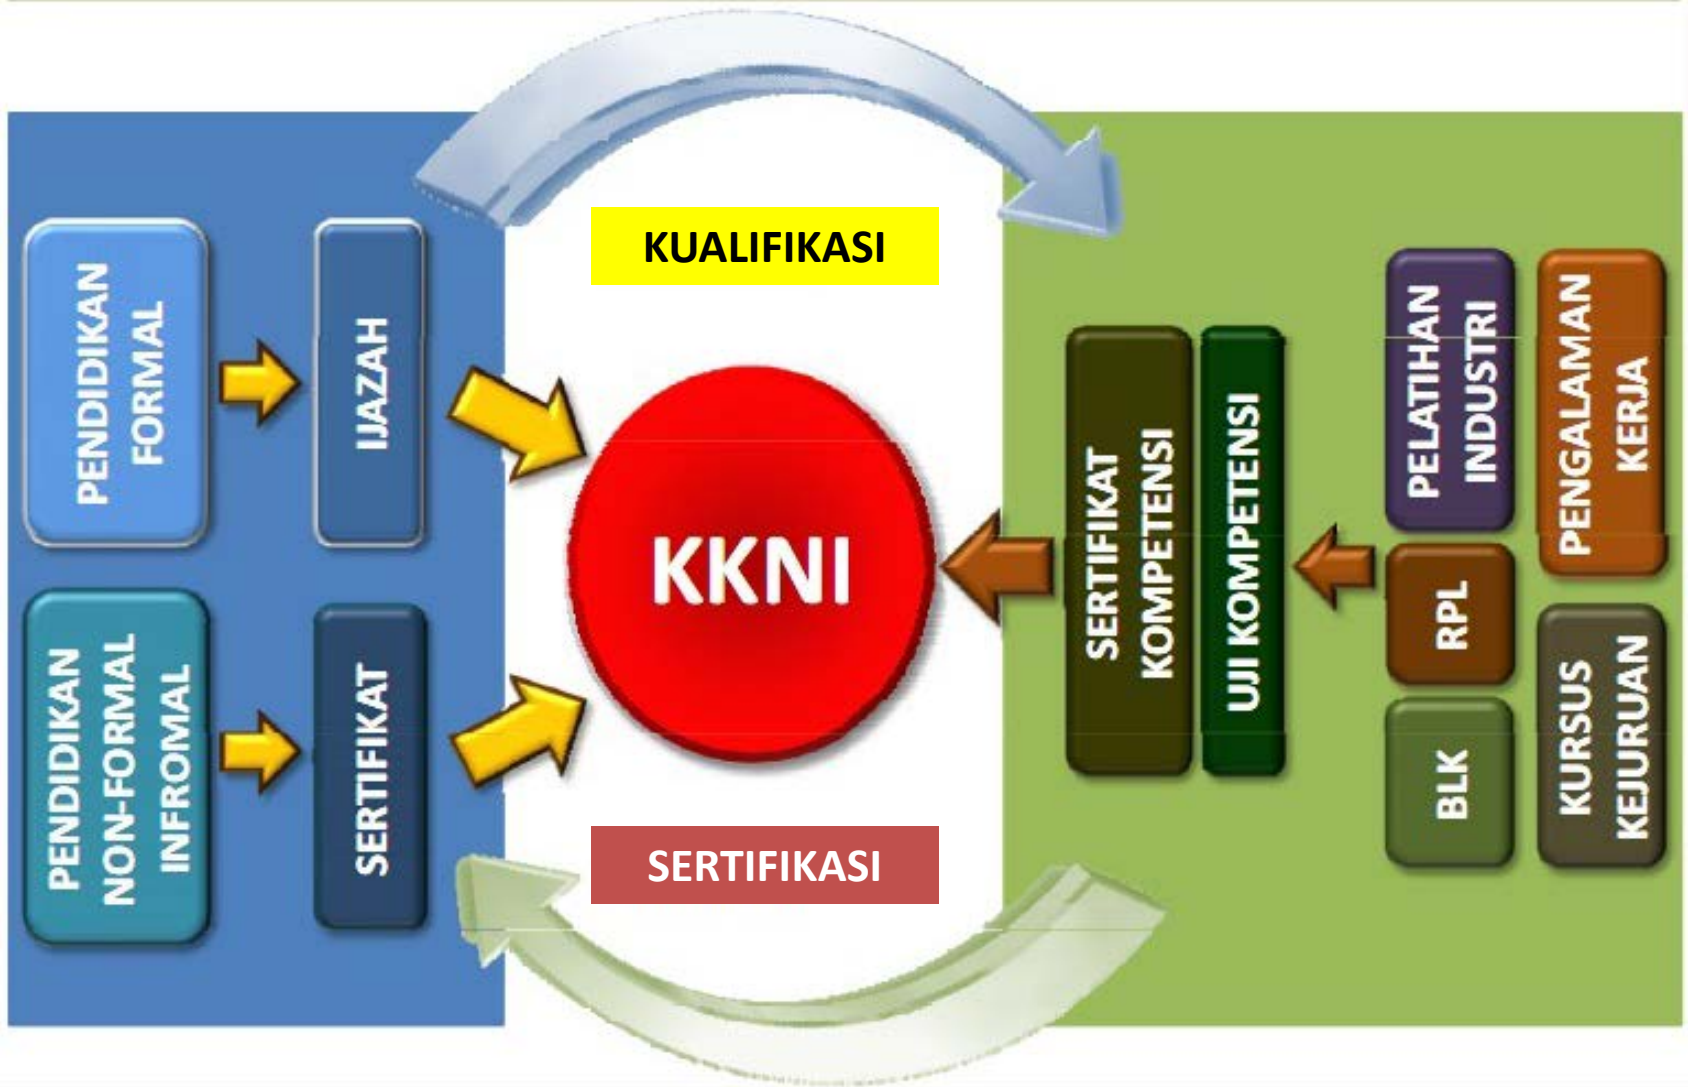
KUALIFIKASI

PENDIDIKAN FORMAL

IJAZAH

PENDIDIKAN NON-FORMAL INFROMAL

SERTIFIKAT

KKNI

SERTIFIKAT KOMPETENSI

UJI KOMPETENSI

PELATIHAN INDUSTRI

PENGALAMAN KERJA

RPL

BLK

KURSUS KEJURUAN

SERTIFIKASI